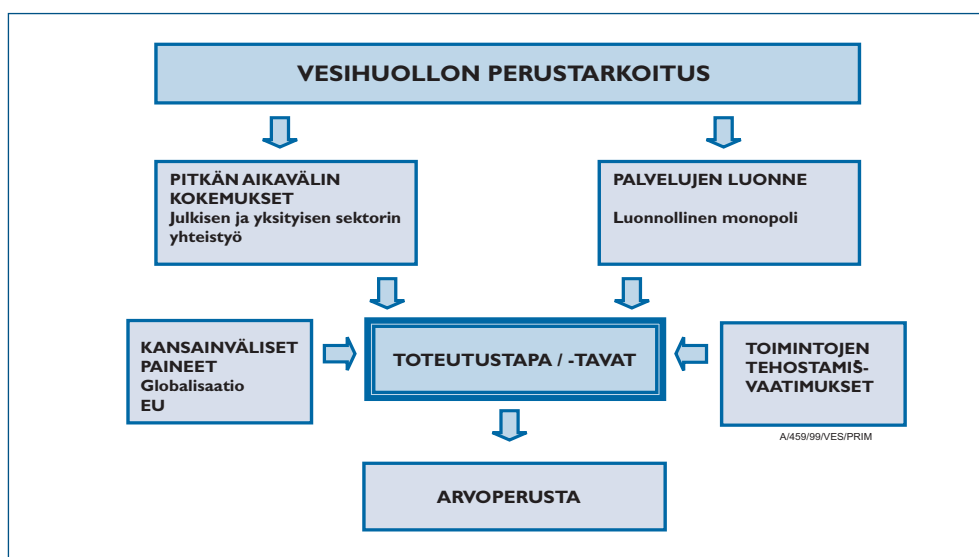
VESIHUOLLON PERUSTARKOITUS

PITKÄN AIKAVÄLIN KOKEMUKSET
Julkisen ja yksityisen sektorin yhteistyö

PALVELUJEN LUONNE

Luonnollinen monopoli

KANSAINVÄLISET PAINEET
Globalisaatio
EU

TOTEUTUSTAPA / -TAVAT

TOIMINTOJEN TEHOSTAMIS-VAATIMUKSET

A/459/99/VES/PRIM

ARVOPERUSTA